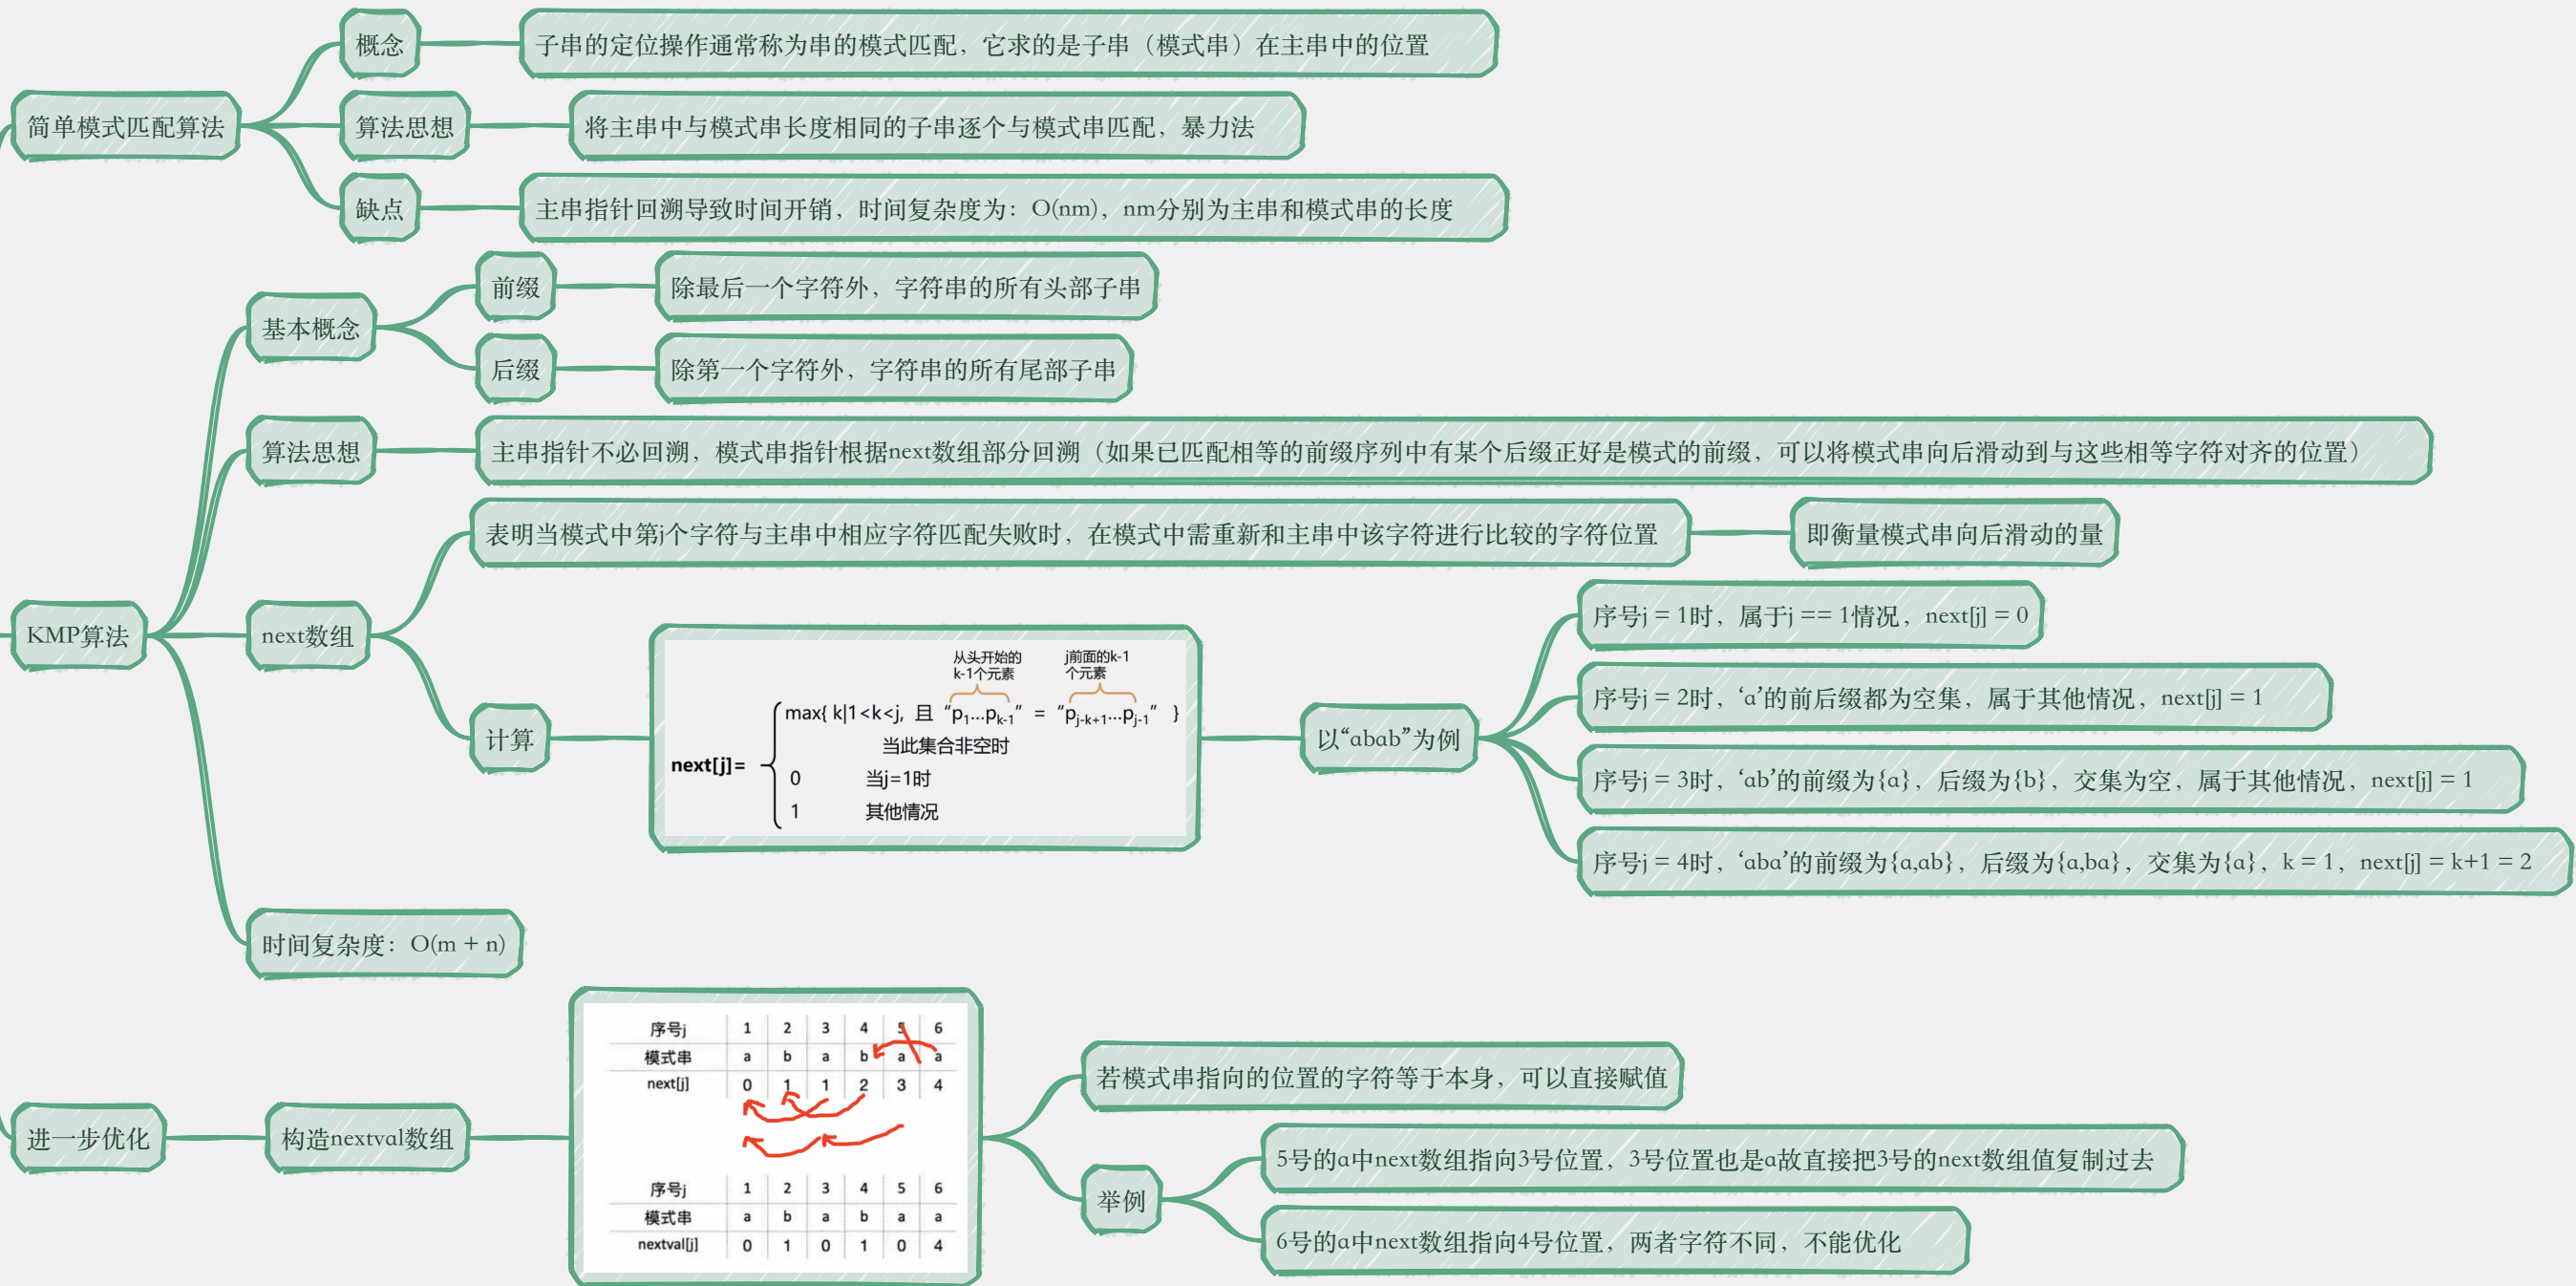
简单模式匹配算法

概念

子串的定位操作通常称为串的模式匹配，它求的是子串（模式串）在主串中的位置

算法思想

将主串中与模式串长度相同的子串逐个与模式串匹配，暴力法

缺点

主串指针回溯导致时间开销，时间复杂度为：O(nm)，nm分别为主串和模式串的长度

KMP算法

基本概念

前缀

除最后一个字符外，字符串的所有头部子串

后缀

除第一个字符外，字符串的所有尾部子串

算法思想

主串指针不必回溯，模式串指针根据next数组部分回溯（如果已匹配相等的前缀序列中有某个后缀正好是模式的前缀，可以将模式串向后滑动到与这些相等字符对齐的位置）

next数组

表明当模式中第j个字符与主串中相应字符匹配失败时，在模式中需重新和主串中该字符进行比较的字符位置

即衡量模式串向后滑动的量

计算

从头开始的 k-1个元素

j前面的k-1 个元素

next[j]= max{ k|1<k<j, 且 "$p_1 \cdots p_{k-1}$" = "$p_{j-k+1} \cdots p_{j-1}$" } 当此集合非空时
0 当j=1时
1 其他情况

以"abab"为例

序号j = 1时，属于j == 1情况，next[j] = 0

序号j = 2时，'a'的前后缀都为空集，属于其他情况，next[j] = 1

序号j = 3时，'ab'的前缀为{a}，后缀为{b}，交集为空，属于其他情况，next[j] = 1

序号j = 4时，'aba'的前缀为{a,ab}，后缀为{a,ba}，交集为{a}，k = 1，next[j] = k+1 = 2

时间复杂度：O(m + n)

进一步优化

构造nextval数组

| 序号j | 1 | 2 | 3 | 4 | 5 | 6 |
|---|---|---|---|---|---|---|
| 模式串 | a | b | a | b | a | a |
| next[j] | 0 | 1 | 1 | 2 | 3 | 4 |

| 序号j | 1 | 2 | 3 | 4 | 5 | 6 |
|---|---|---|---|---|---|---|
| 模式串 | a | b | a | b | a | a |
| nextval[j] | 0 | 1 | 0 | 1 | 0 | 4 |

若模式串指向的位置的字符等于本身，可以直接赋值

举例

5号的a中next数组指向3号位置，3号位置也是a故直接把3号的next数组值复制过去

6号的a中next数组指向4号位置，两者字符不同，不能优化